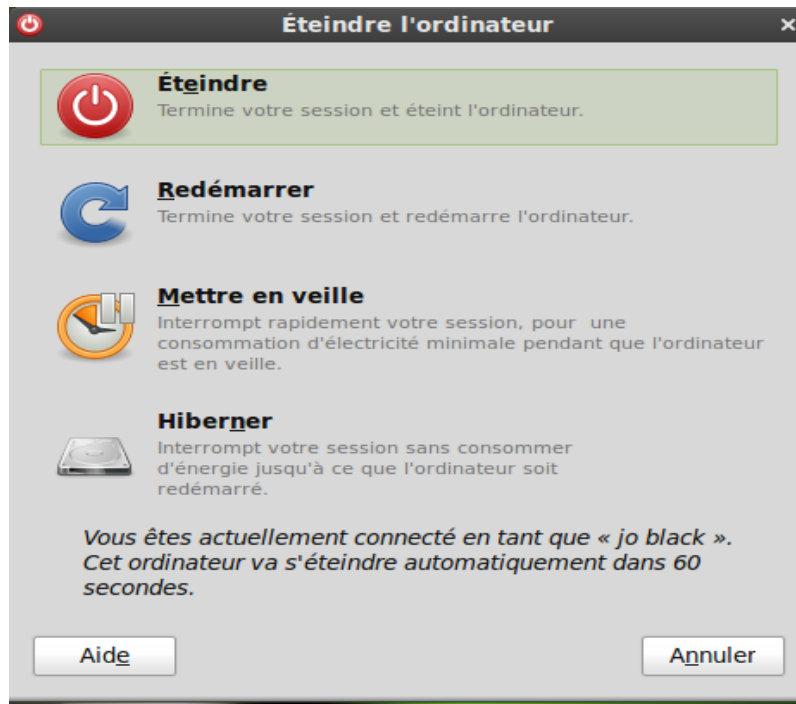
Éteindre l'ordinateur

×

Éteindre
Termine votre session et éteint l'ordinateur.

Redémarrer
Termine votre session et redémarre l'ordinateur.

Mettre en veille
Interrompt rapidement votre session, pour une consommation d'électricité minimale pendant que l'ordinateur est en veille.

Hiberner
Interrompt votre session sans consommer d'énergie jusqu'à ce que l'ordinateur soit redémarré.

Vous êtes actuellement connecté en tant que « jo black ». Cet ordinateur va s'éteindre automatiquement dans 60 secondes.

Aide

Annuler